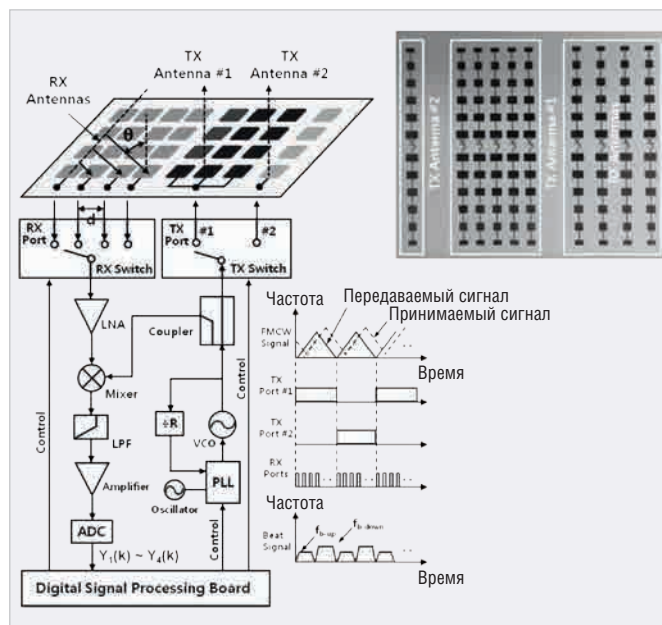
TX Antenna #1
TX Antenna #2
RX Antennas
θ
d
RX Port
RX Switch
TX Port #1
#2
TX Switch
LNA
Coupler
Mixer
LPF
Amplifier
ADC
÷R
VCO
PLL
Oscillator
Control
Control
Control
$Y_1(k) \sim Y_4(k)$
Digital Signal Processing Board
TX Antenna #2
TX Antenna #1
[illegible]
Частота
Передаваемый сигнал
Принимаемый сигнал
FMCW Signal
Время
TX Port #1
TX Port #2
RX Ports
Частота
Beat Signal
$f_{b-up}$
$f_{b-down}$
Время